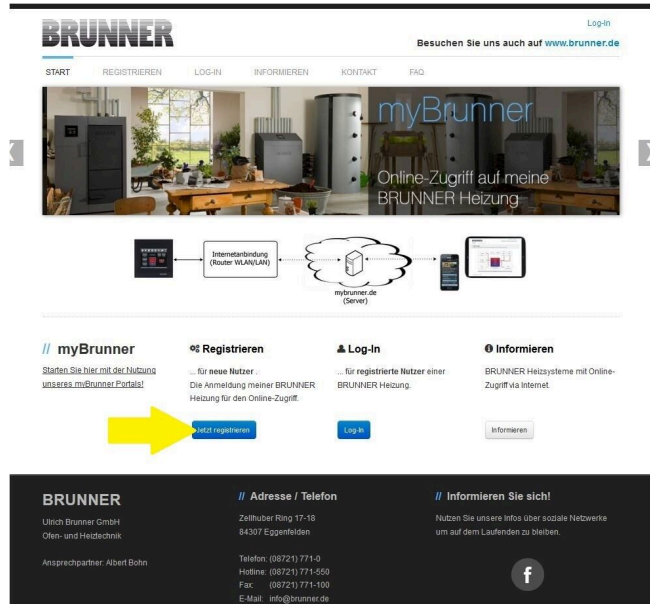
BRUNNER

Log-In

Besuchen Sie uns auch auf www.brunner.de

START REGISTRIEREN LOG-IN INFORMIEREN KONTAKT FAQ

myBrunner

Online-Zugriff auf meine BRUNNER Heizung

Internetanbindung (Router WLAN/LAN)

mybrunner.de (Server)

// myBrunner

Starten Sie hier mit der Nutzung unseres myBrunner Portals!

Registrieren

... für neue Nutzer . Die Anmeldung meiner BRUNNER Heizung für den Online-Zugriff.

Jetzt registrieren

Log-In

... für registrierte Nutzer einer BRUNNER Heizung.

Log-In

Informieren

BRUNNER Heizsysteme mit Online-Zugriff via Internet.

Informieren

BRUNNER

Ulrich Brunner GmbH
Ofen- und Heiztechnik

Ansprechpartner: Albert Bohn

// Adresse / Telefon

Zellhuber Ring 17-18
84307 Eggenfelden

Telefon: (08721) 771-0
Hotline: (08721) 771-550
Fax: (08721) 771-100
E-Mail: info@brunner.de

// Informieren Sie sich!

Nutzen Sie unsere Infos über soziale Netzwerke um auf dem Laufenden zu bleiben.

f